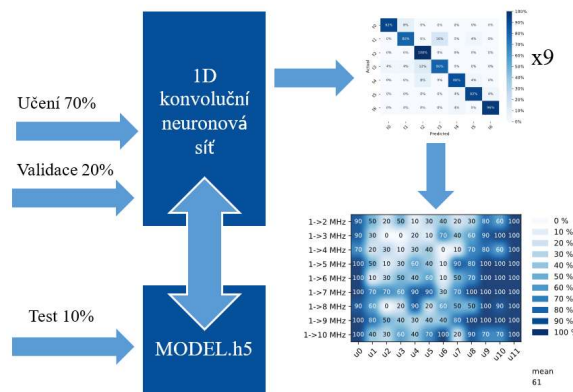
Učení 70%

Validace 20%

Test 10%

1D konvoluční neuronová síť

MODEL.h5

x9

| | u0 | u1 | u2 | u3 | u4 | u5 | u6 | u7 | u8 | u9 | u10 | u11 |
|---|---|---|---|---|---|---|---|---|---|---|---|---|
| 1->2 MHz | 90 | 50 | 20 | 50 | 10 | 30 | 40 | 20 | 30 | 80 | 60 | 100 |
| 1->3 MHz | 90 | 30 | 0 | 0 | 20 | 10 | 70 | 40 | 60 | 90 | 100 | 100 |
| 1->4 MHz | 70 | 20 | 30 | 10 | 30 | 40 | 0 | 10 | 70 | 80 | 60 | 100 |
| 1->5 MHz | 100 | 50 | 10 | 30 | 60 | 40 | 10 | 90 | 80 | 100 | 100 | 100 |
| 1->6 MHz | 100 | 10 | 30 | 50 | 40 | 60 | 10 | 50 | 70 | 100 | 90 | 100 |
| 1->7 MHz | 100 | 70 | 70 | 60 | 90 | 90 | 30 | 70 | 100 | 100 | 100 | 100 |
| 1->8 MHz | 90 | 60 | 0 | 20 | 90 | 20 | 60 | 50 | 50 | 100 | 90 | 100 |
| 1->9 MHz | 100 | 80 | 50 | 40 | 30 | 40 | 40 | 60 | 100 | 100 | 100 | 100 |
| 1->10 MHz | 100 | 40 | 30 | 60 | 40 | 70 | 100 | 20 | 90 | 70 | 70 | 100 |

0 %
10 %
20 %
30 %
40 %
50 %
60 %
70 %
80 %
90 %
100 %

mean
61